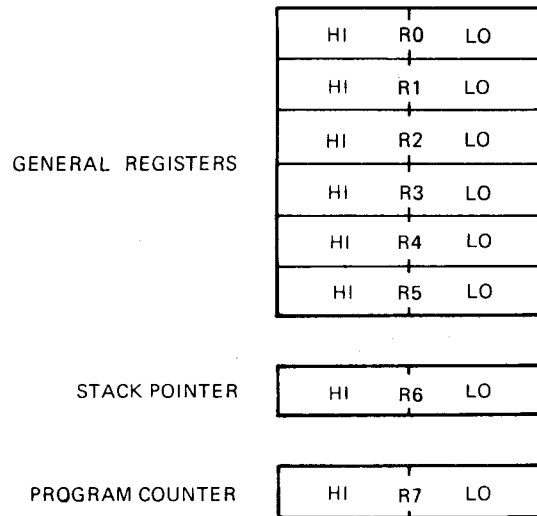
GENERAL REGISTERS

| HI | R0 | LO |
|---|---|---|
| HI | R1 | LO |
| HI | R2 | LO |
| HI | R3 | LO |
| HI | R4 | LO |
| HI | R5 | LO |

STACK POINTER

| HI | R6 | LO |
|---|---|---|

PROGRAM COUNTER

| HI | R7 | LO |
|---|---|---|